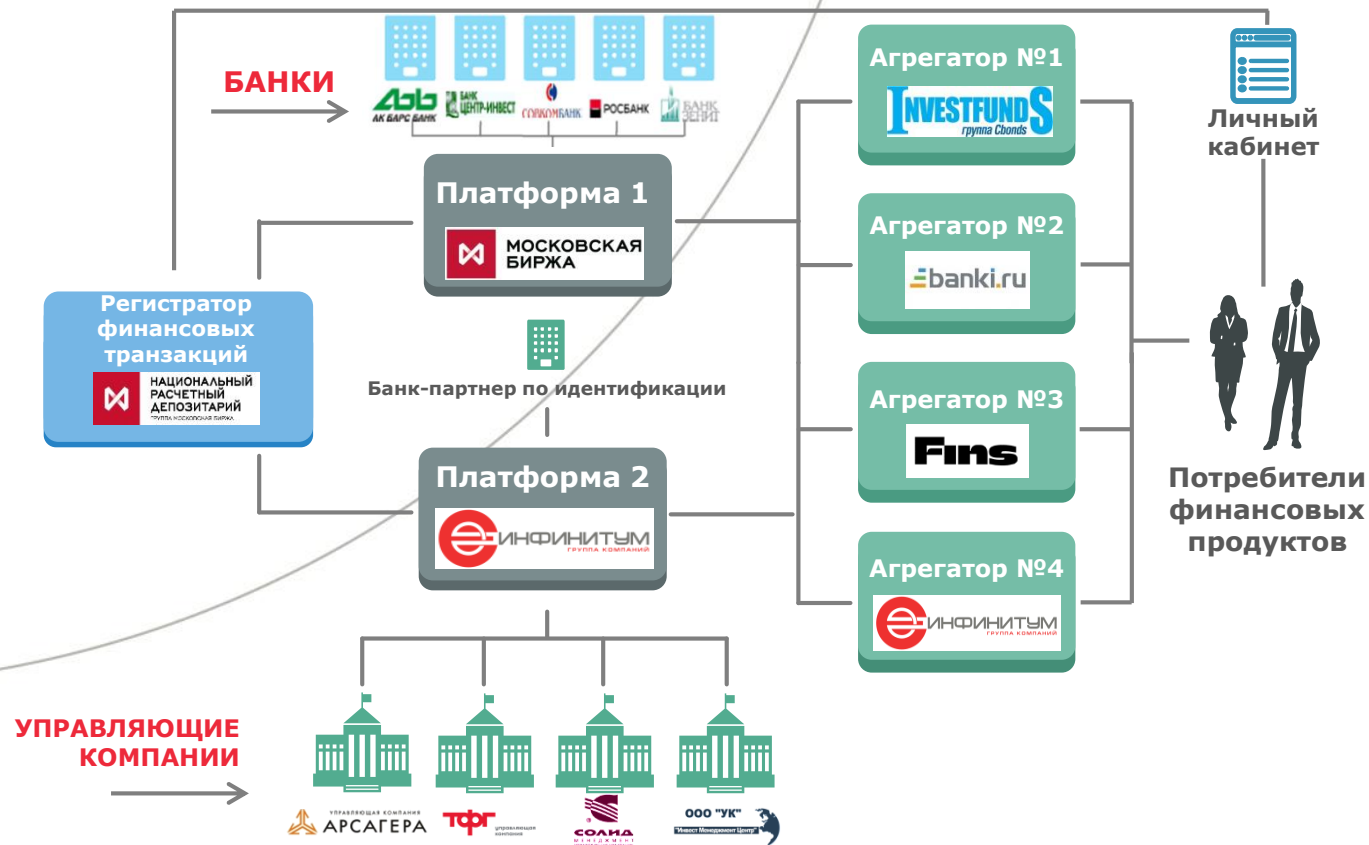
БАНКИ

АК БАРС БАНК
БАНК ЦЕНТР-ИНВЕСТ
СОВКОМБАНК
РОСБАНК
БАНК ЗЕНИТ

Платформа 1
МОСКОВСКАЯ БИРЖА

Регистратор финансовых транзакций
НАЦИОНАЛЬНЫЙ РАСЧЕТНЫЙ ДЕПОЗИТАРИЙ
ГРУППА МОСКОВСКАЯ БИРЖА

Банк-партнер по идентификации

Платформа 2
ИНФИНИТУМ
ГРУППА КОМПАНИЙ

Агрегатор №1
INVESTFUNDS
группа Cbonds

Агрегатор №2
banki.ru

Агрегатор №3
Fins

Агрегатор №4
ИНФИНИТУМ
ГРУППА КОМПАНИЙ

Личный кабинет

Потребители финансовых продуктов

УПРАВЛЯЮЩИЕ КОМПАНИИ

УПРАВЛЯЮЩАЯ КОМПАНИЯ АРСАГЕРА
ТФГ управляющая компания
СОЛИД МЕНЕДЖМЕНТ
ООО "УК" "Инвест Менеджмент Центр"